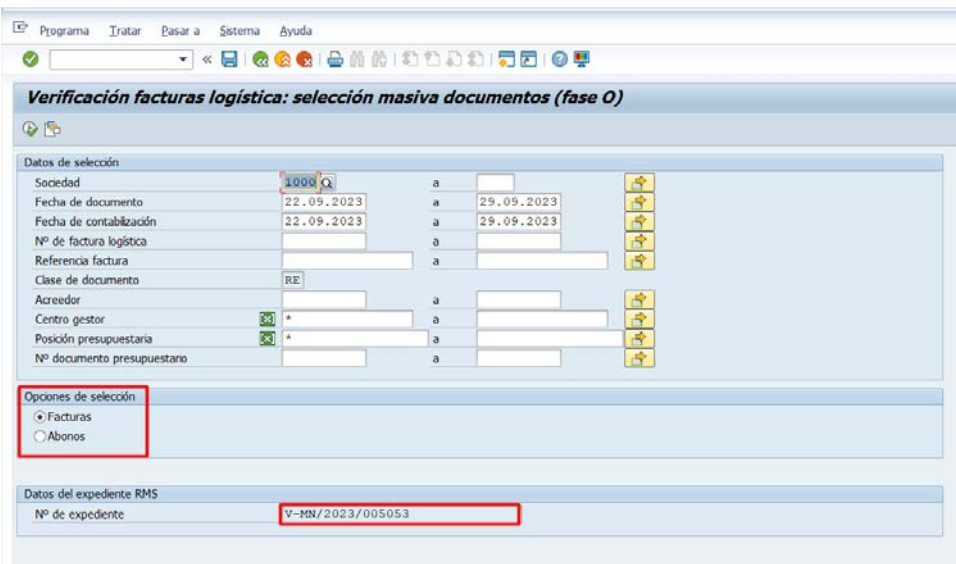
Programa Tratar Pasar a Sistema Ayuda

Verificación facturas logística: selección masiva documentos (fase 0)

Datos de selección

| | | | |
|---|---|---|---|
| Sociedad | 1000 | a | |
| Fecha de documento | 22.09.2023 | a | 29.09.2023 |
| Fecha de contabilización | 22.09.2023 | a | 29.09.2023 |
| Nº de factura logística | | a | |
| Referencia factura | | a | |
| Clase de documento | RE | | |
| Acreedor | | a | |
| Centro gestor | * | a | |
| Posición presupuestaria | * | a | |
| Nº documento presupuestario | | a | |

Opciones de selección

Facturas

Abonos

Datos del expediente RMS

Nº de expediente V-MN/2023/005053